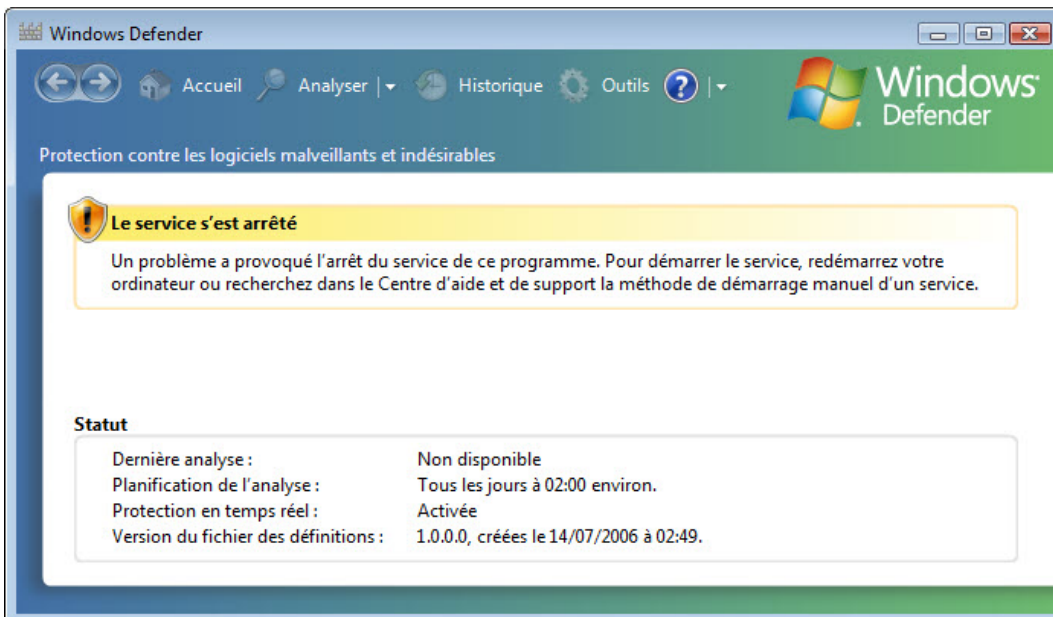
Windows Defender

Accueil Analyser | Historique Outils | Windows Defender

Protection contre les logiciels malveillants et indésirables

Le service s'est arrêté

Un problème a provoqué l'arrêt du service de ce programme. Pour démarrer le service, redémarrez votre ordinateur ou recherchez dans le Centre d'aide et de support la méthode de démarrage manuel d'un service.

Statut

| | |
|---|---|
| Dernière analyse : | Non disponible |
| Planification de l'analyse : | Tous les jours à 02:00 environ. |
| Protection en temps réel : | Activée |
| Version du fichier des définitions : | 1.0.0.0, créées le 14/07/2006 à 02:49. |